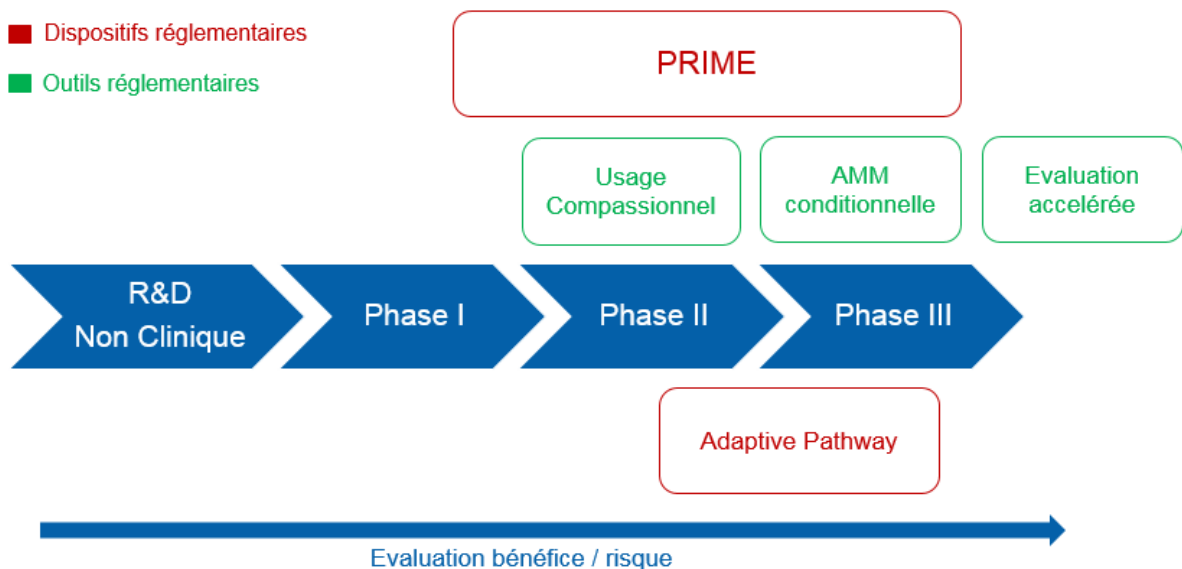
Dispositifs réglementaires

Outils réglementaires

PRIME

Usage Compassionnel

AMM conditionnelle

Evaluation accelérée

R&D
Non Clinique

Phase I

Phase II

Phase III

Adaptive Pathway

Evaluation bénéfice / risque